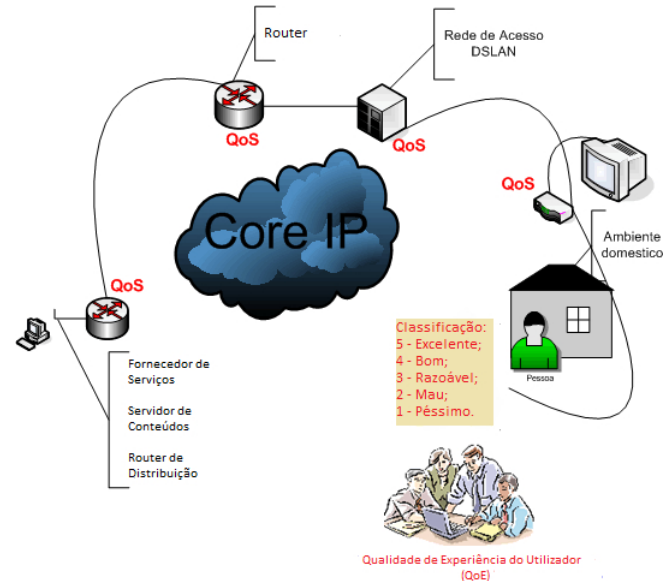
Router

Rede de Acesso
DSLAN

QoS

QoS

QoS

Core IP

Ambiente
domestico

QoS

Classificação:
5 - Excelente;
4 - Bom;
3 - Razoável;
2 - Mau;
1 - Péssimo.

Pessoa

Fornecedor de
Serviços

Servidor de
Conteúdos

Router de
Distribuição

Qualidade de Experiência do Utilizador
(QoE)